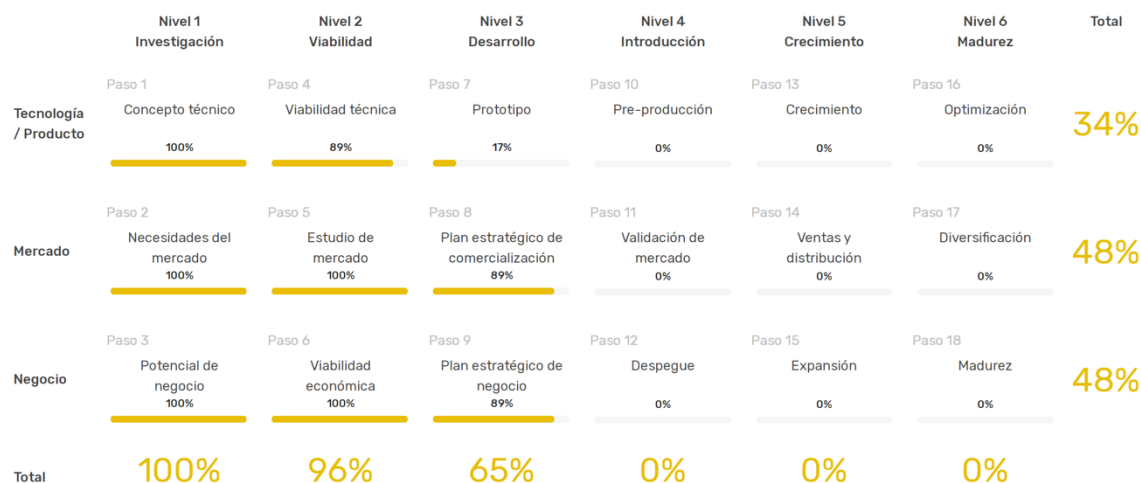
| | Nivel 1 Investigación | Nivel 2 Viabilidad | Nivel 3 Desarrollo | Nivel 4 Introducción | Nivel 5 Crecimiento | Nivel 6 Madurez | Total |
|---|---|---|---|---|---|---|---|
| Tecnología / Producto | Paso 1 Concepto técnico 100% | Paso 4 Viabilidad técnica 89% | Paso 7 Prototipo 17% | Paso 10 Pre-producción 0% | Paso 13 Crecimiento 0% | Paso 16 Optimización 0% | 34% |
| Mercado | Paso 2 Necesidades del mercado 100% | Paso 5 Estudio de mercado 100% | Paso 8 Plan estratégico de comercialización 89% | Paso 11 Validación de mercado 0% | Paso 14 Ventas y distribución 0% | Paso 17 Diversificación 0% | 48% |
| Negocio | Paso 3 Potencial de negocio 100% | Paso 6 Viabilidad económica 100% | Paso 9 Plan estratégico de negocio 89% | Paso 12 Despegue 0% | Paso 15 Expansión 0% | Paso 18 Madurez 0% | 48% |
| Total | 100% | 96% | 65% | 0% | 0% | 0% | |